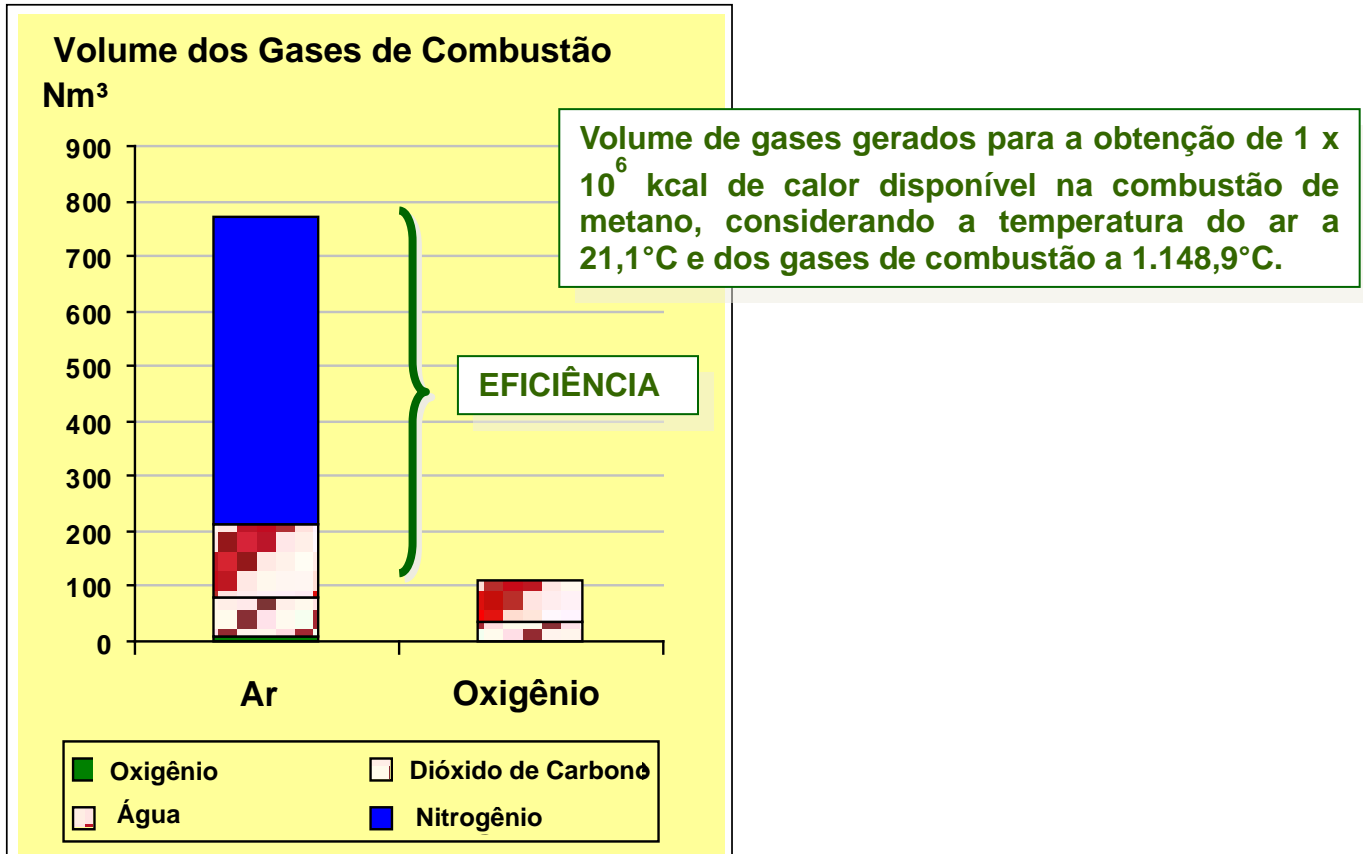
Volume dos Gases de Combustão

Nm³

900
800
700
600
500
400
300
200
100
0

Ar
Oxigênio

Volume de gases gerados para a obtenção de 1 x $10^6$ kcal de calor disponível na combustão de metano, considerando a temperatura do ar a 21,1°C e dos gases de combustão a 1.148,9°C.

EFICIÊNCIA

Oxigênio
Dióxido de Carbono
Água
Nitrogênio